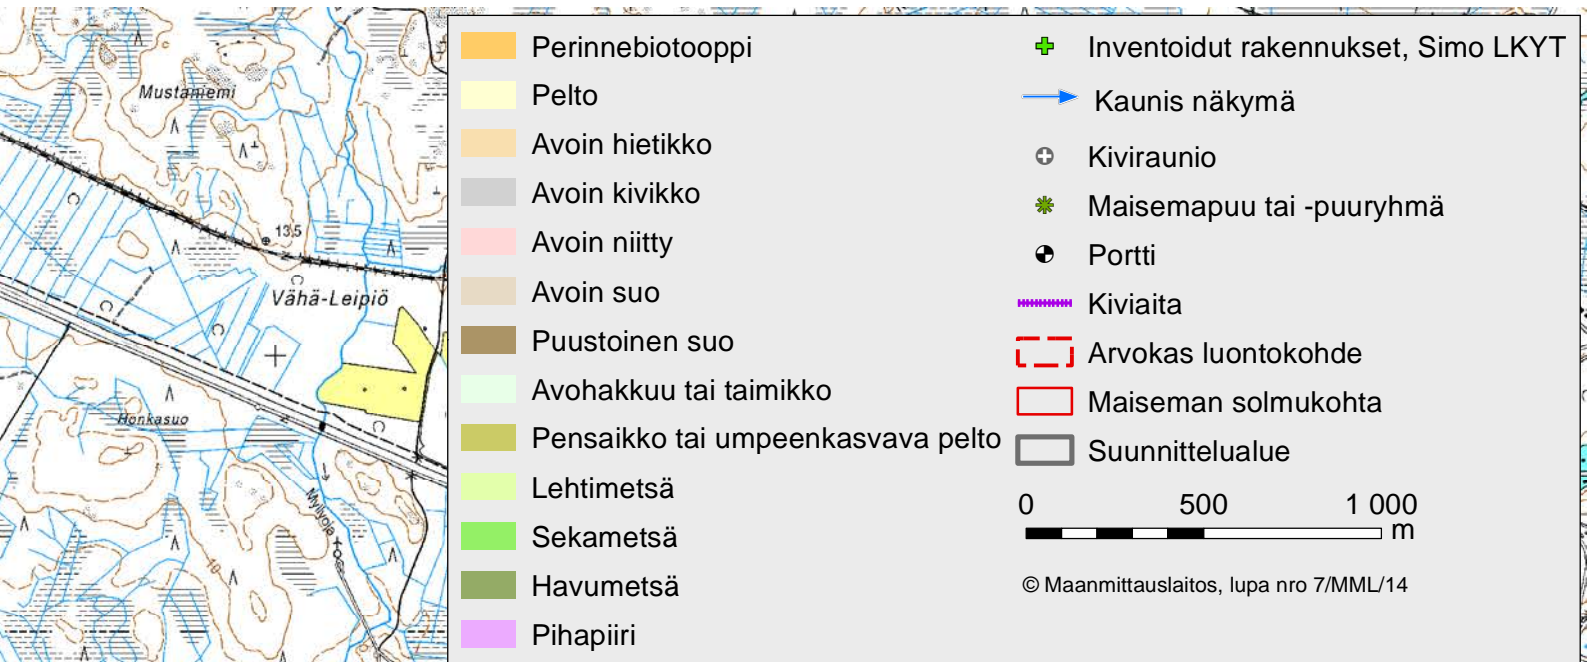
Mustaniemi

13.5

Vähä-Leipiö

Honkasuo

Myllyoja

10

Perinnebiotooppi
Pelto
Avoin hietikko
Avoin kivikko
Avoin niitty
Avoin suo
Puustoinen suo
Avohakkuu tai taimikko
Pensaikko tai umpeenkasvava pelto
Lehtimetsä
Sekametsä
Havumetsä
Pihapiiri

Inventoidut rakennukset, Simo LKYT
Kaunis näkymä
Kiviraunio
Maisemapuu tai -puuryhmä
Portti
Kiviaita
Arvokas luontokohde
Maiseman solmukohta
Suunnittelualue

0 500 1 000
m

© Maanmittauslaitos, lupa nro 7/MML/14